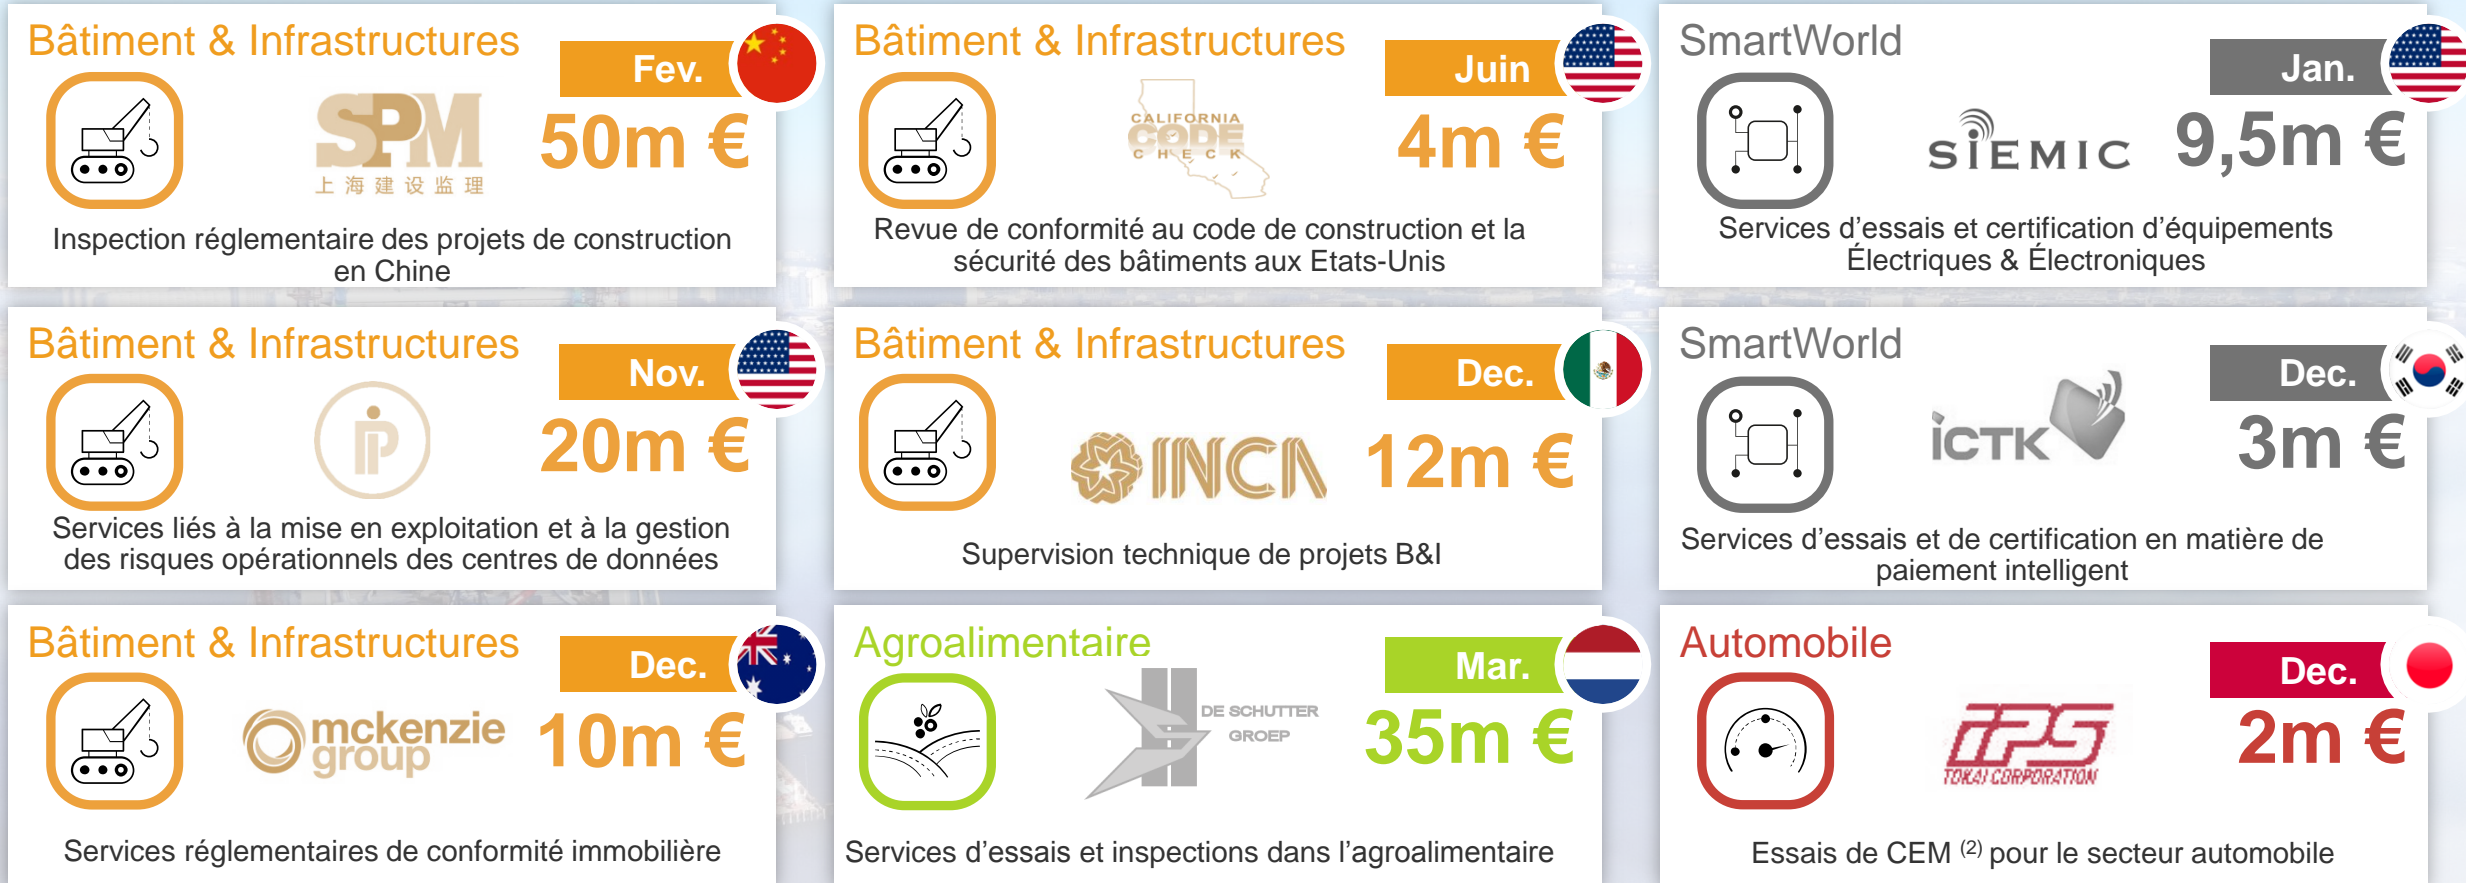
Bâtiment & Infrastructures
Fev.
SPM
上 海 建 设 监 理
50m €
Inspection réglementaire des projets de construction en Chine

Bâtiment & Infrastructures
Juin
CALIFORNIA CODE CHECK
4m €
Revue de conformité au code de construction et la sécurité des bâtiments aux Etats-Unis

SmartWorld
Jan.
SIEMIC
9,5m €
Services d'essais et certification d'équipements Électriques & Électroniques

Bâtiment & Infrastructures
Nov.
20m €
Services liés à la mise en exploitation et à la gestion des risques opérationnels des centres de données

Bâtiment & Infrastructures
Dec.
INCA
12m €
Supervision technique de projets B&I

SmartWorld
Dec.
ICTK
3m €
Services d'essais et de certification en matière de paiement intelligent

Bâtiment & Infrastructures
Dec.
mckenzie group
10m €
Services réglementaires de conformité immobilière

Agroalimentaire
Mar.
DE SCHUTTER GROEP
35m €
Services d'essais et inspections dans l'agroalimentaire

Automobile
Dec.
IPS
TOKAI CORPORATION
2m €
Essais de CEM $^{(2)}$ pour le secteur automobile